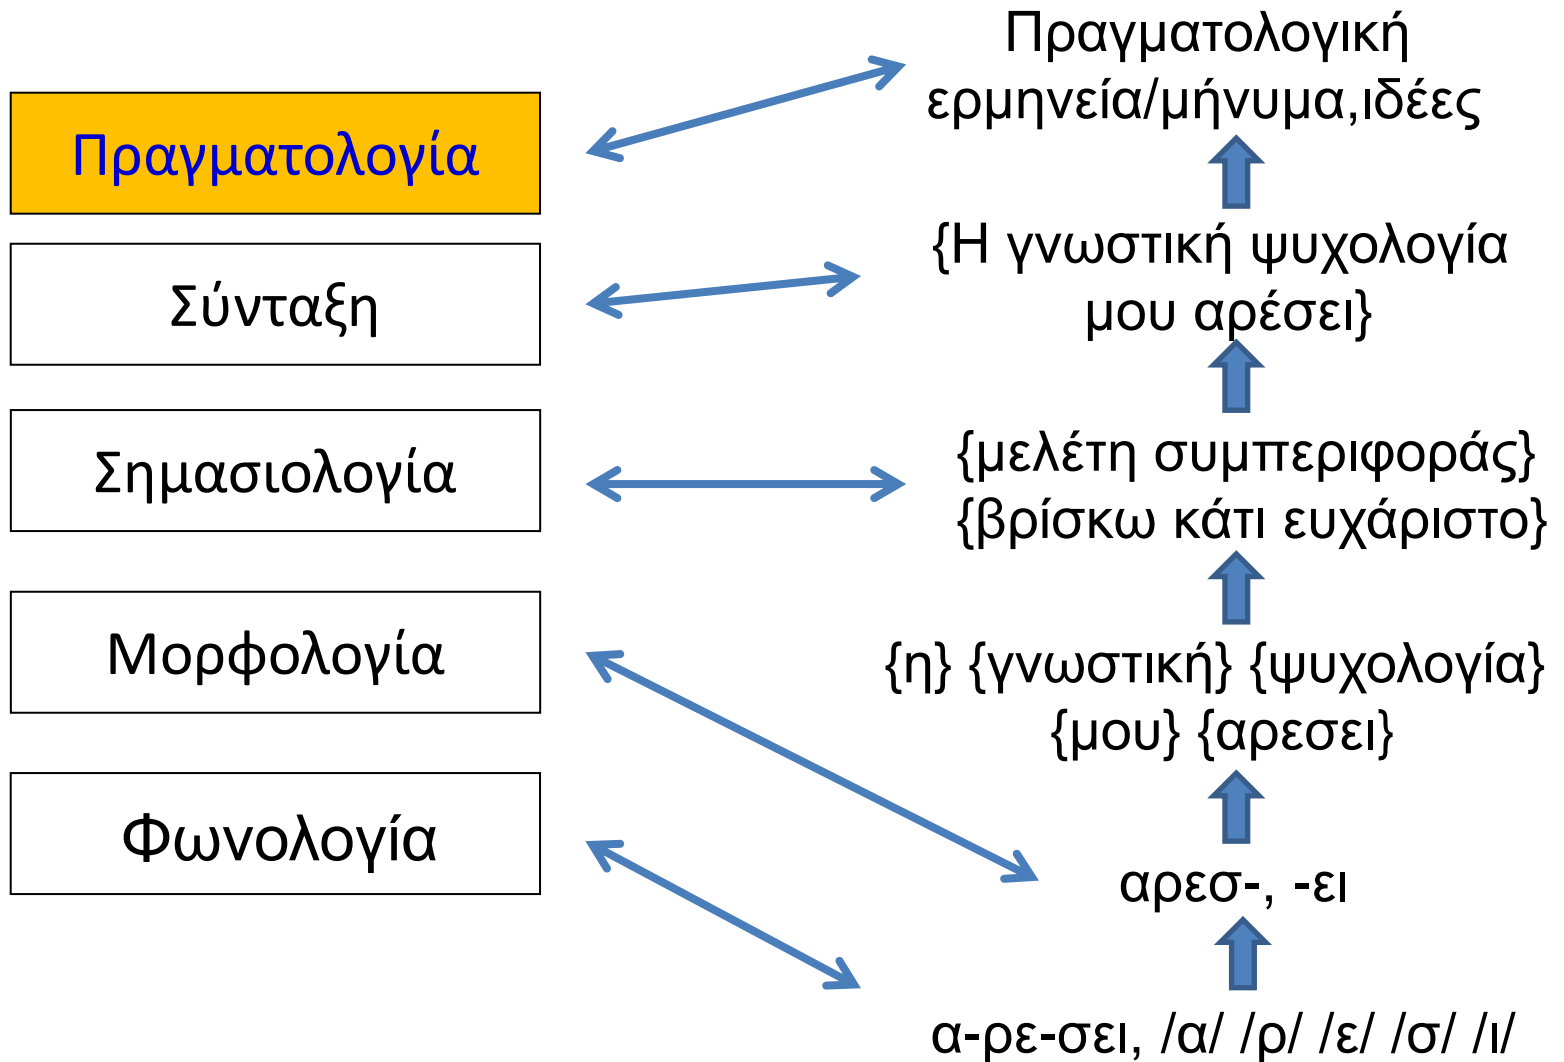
Πραγματολογία

Σύνταξη

Σημασιολογία

Μορφολογία

Φωνολογία

Πραγματολογική ερμηνεία/μήνυμα,ιδέες

{Η γνωστική ψυχολογία μου αρέσει}

{μελέτη συμπεριφοράς} {βρίσκω κάτι ευχάριστο}

{η} {γνωστική} {ψυχολογία} {μου} {αρεσει}

αρεσ-, -ει

α-ρε-σει, /α/ /ρ/ /ε/ /σ/ /ι/